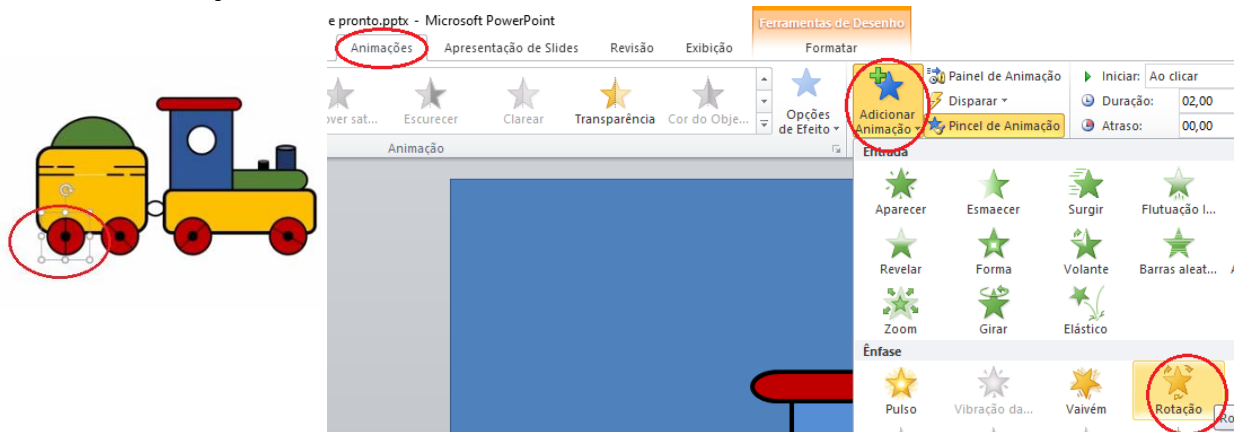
e pronto.pptx - Microsoft PowerPoint

Ferramentas de Desenho

Animações | Apresentação de Slides | Revisão | Exibição | Formatar

over sat... | Escurecer | Clarear | Transparência | Cor do Obje...

Opções de Efeito

Animação

Adicionar Animação

Painel de Animação

Disparar

Pincel de Animação

Iniciar: Ao clicar

Duração: 02,00

Atraso: 00,00

Entrada

Aparecer | Esmaecer | Surgir | Flutuação I...

Revelar | Forma | Volante | Barras aleat...

Zoom | Girar | Elástico

Ênfase

Pulso | Vibração da... | Vaivém | Rotação

Ro